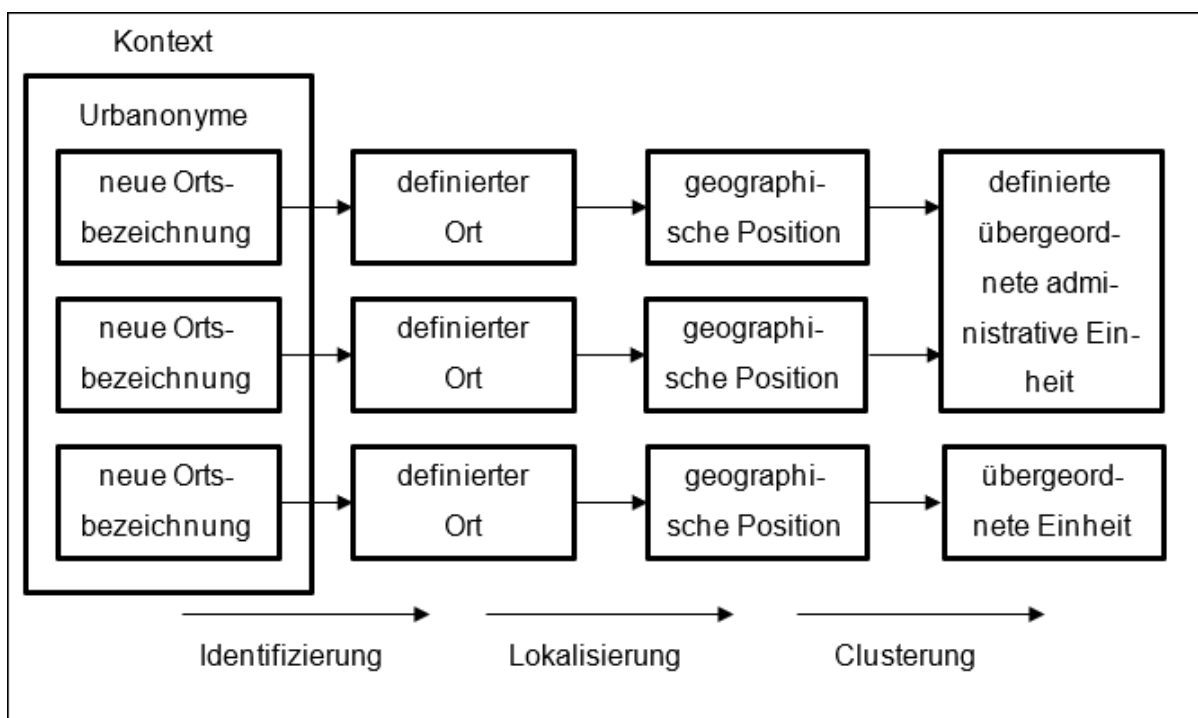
Kontext

Urbanonyme

neue Ortsbezeichnung

definierter Ort

geographische Position

definierte übergeordnete administrative Einheit

neue Ortsbezeichnung

definierter Ort

geographische Position

neue Ortsbezeichnung

definierter Ort

geographische Position

übergeordnete Einheit

Identifizierung

Lokalisierung

Clusterung